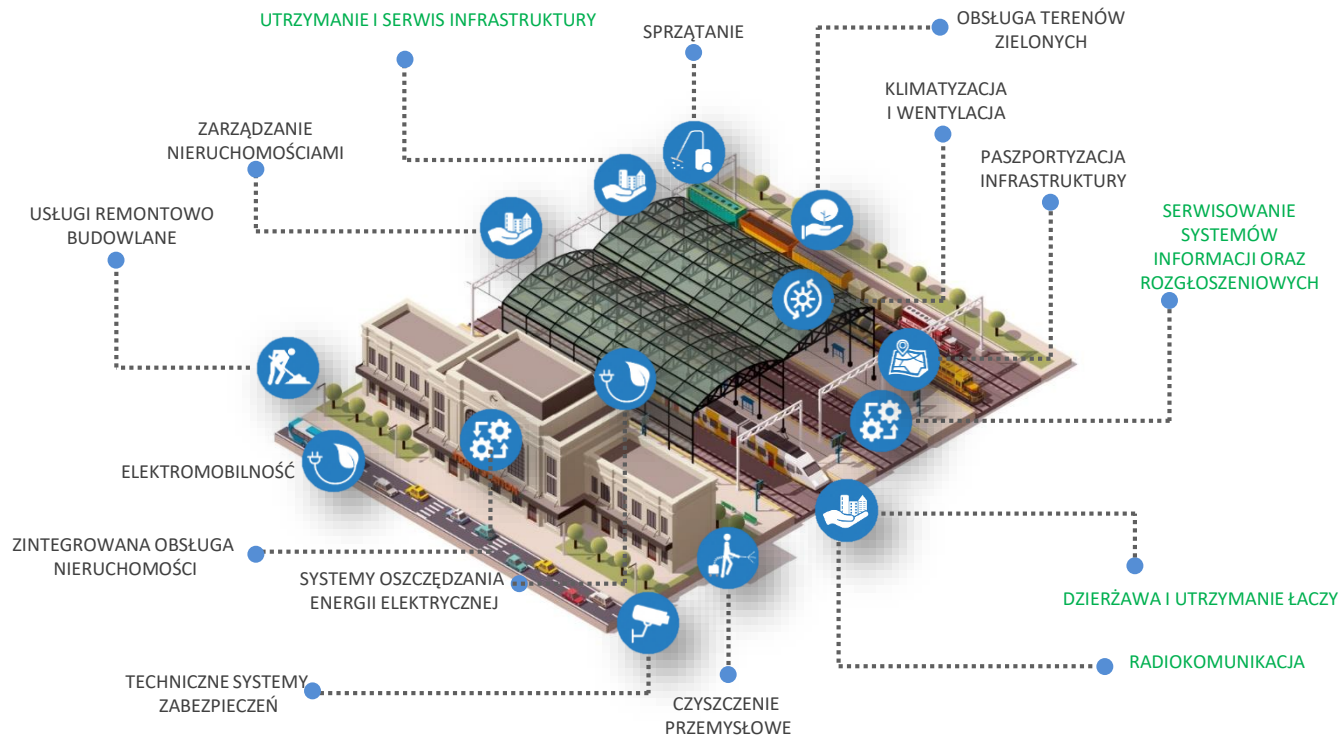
UTRZYMANIE I SERWIS INFRASTRUKTURY

SPRZĄTANIE

OBSŁUGA TERENÓW ZIELONYCH

KLIMATYZACJA I WENTYLACJA

ZARZĄDZANIE NIERUCHOMOŚCIAMI

PASZPORTYZACJA INFRASTRUKTURY

USŁUGI REMONTOWO BUDOWLANE

SERWISOWANIE SYSTEMÓW INFORMACJI ORAZ ROZGŁOSZENIOWYCH

ELEKTROMOBILNOŚĆ

ZINTEGROWANA OBSŁUGA NIERUCHOMOŚCI

SYSTEMY OSZCZĘDZANIA ENERGII ELEKTRYCZNEJ

DZIERŻAWA I UTRZYMANIE ŁACZY

RADIOKOMUNIKACJA

TECHNICZNE SYSTEMY ZABEZPIECZEŃ

CZYSZCZENIE PRZEMYSŁOWE